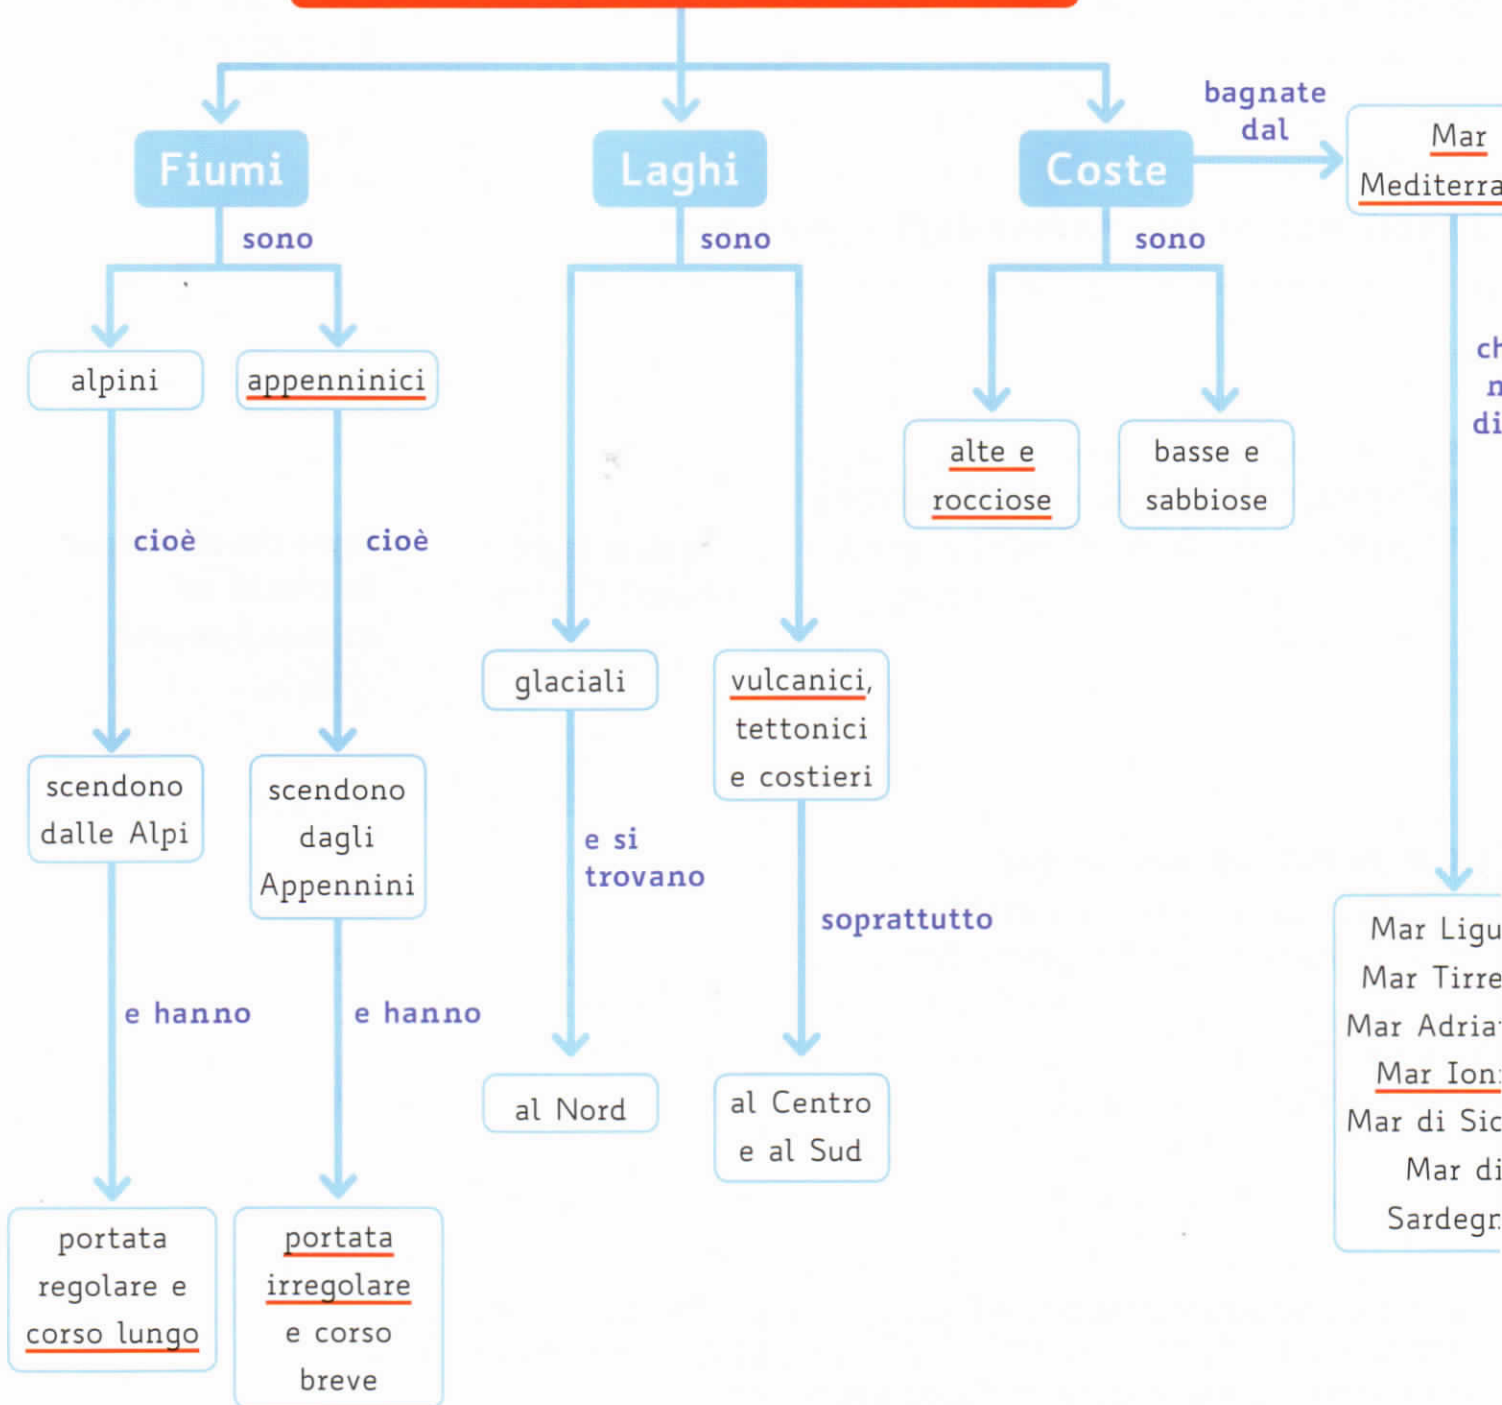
Fiumi

sono

alpini

cioè

scendono dalle Alpi

e hanno

portata regolare e corso lungo

appenninici

cioè

scendono dagli Appennini

e hanno

portata irregolare e corso breve

Laghi

sono

glaciali

e si trovano

al Nord

vulcanici, tettonici e costieri

soprattutto

al Centro e al Sud

Coste

bagnate dal

Mar Mediterra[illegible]

sono

alte e rocciose

basse e sabbiose

ch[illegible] n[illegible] di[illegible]

Mar Ligu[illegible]
Mar Tirre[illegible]
Mar Adria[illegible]
Mar Ion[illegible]
Mar di Sic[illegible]
Mar di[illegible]
Sardegn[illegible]